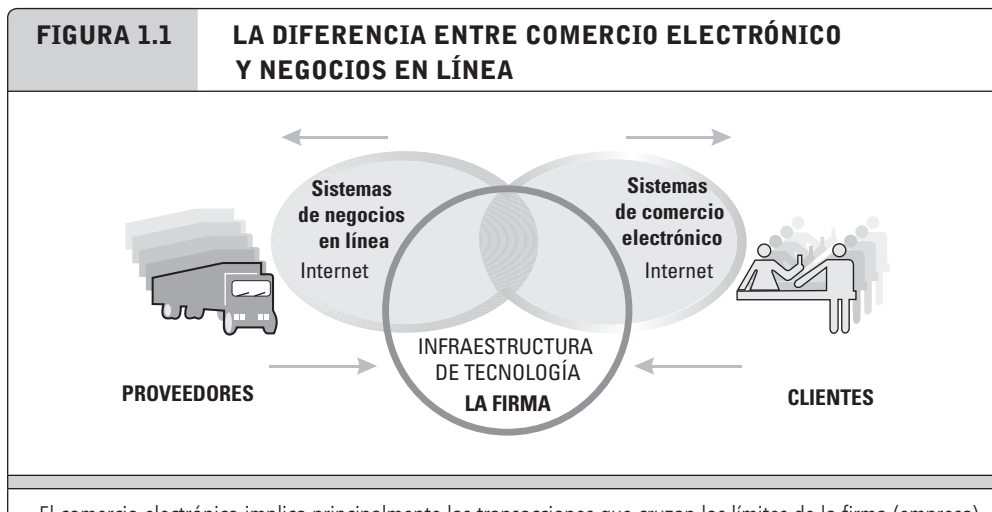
FIGURA 1.1 LA DIFERENCIA ENTRE COMERCIO ELECTRÓNICO Y NEGOCIOS EN LÍNEA

Sistemas de negocios en línea
Internet

Sistemas de comercio electrónico
Internet

INFRAESTRUCTURA DE TECNOLOGÍA
LA FIRMA

PROVEEDORES

CLIENTES

El comercio electrónico implica principalmente las transacciones que cruzan los límites de la firma (empresa).